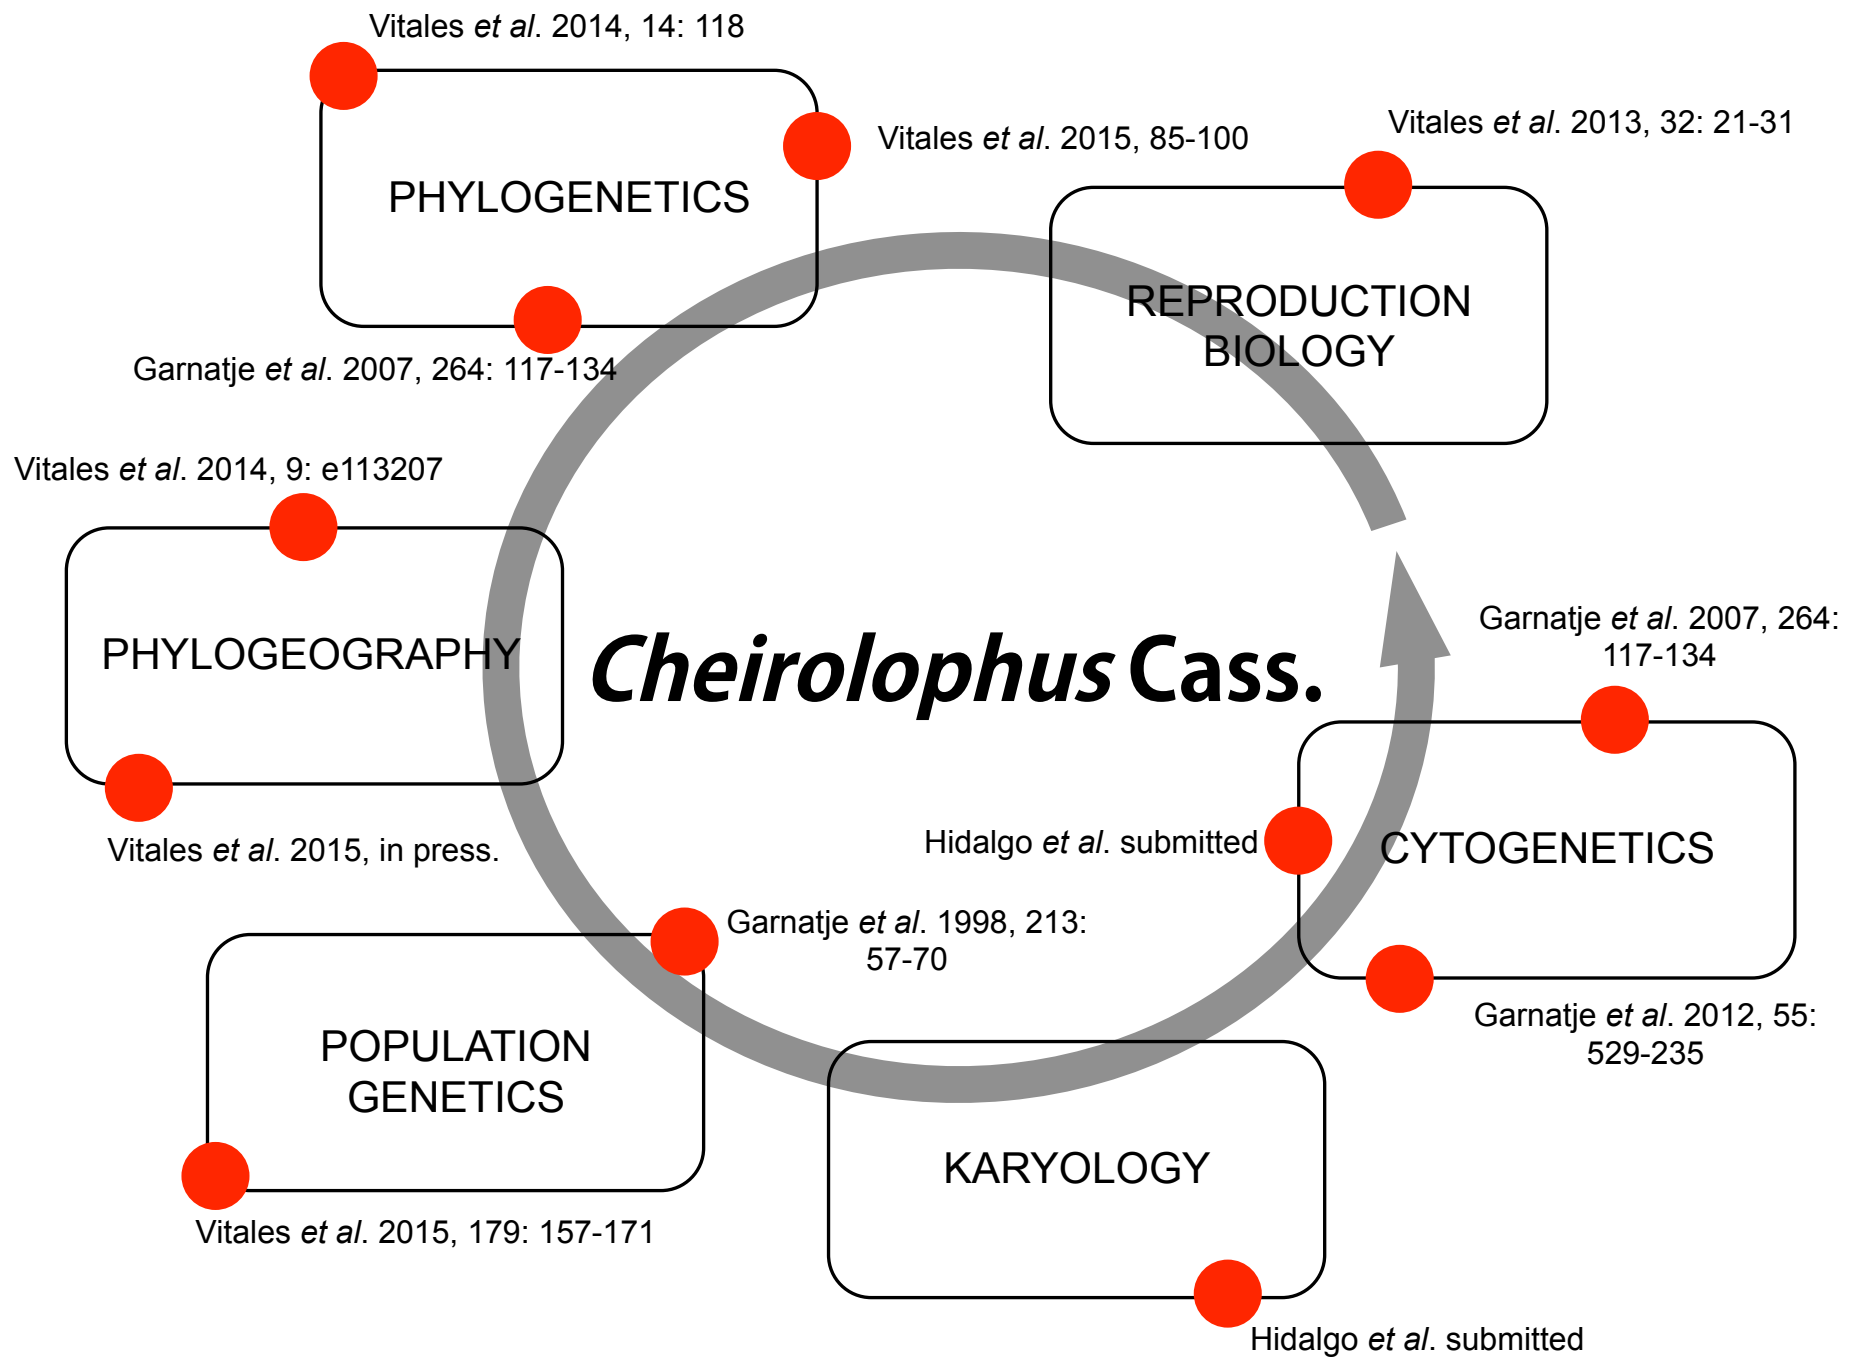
Vitales et al. 2014, 14: 118

PHYLOGENETICS

Vitales et al. 2015, 85-100

Garnatje et al. 2007, 264: 117-134

Vitales et al. 2013, 32: 21-31

REPRODUCTION BIOLOGY

Vitales et al. 2014, 9: e113207

PHYLOGEOGRAPHY

Cheirolophus Cass.

Vitales et al. 2015, in press.

Garnatje et al. 2007, 264: 117-134

CYTOGENETICS

Hidalgo et al. submitted

Garnatje et al. 1998, 213: 57-70

Garnatje et al. 2012, 55: 529-235

POPULATION GENETICS

Vitales et al. 2015, 179: 157-171

KARYOLOGY

Hidalgo et al. submitted